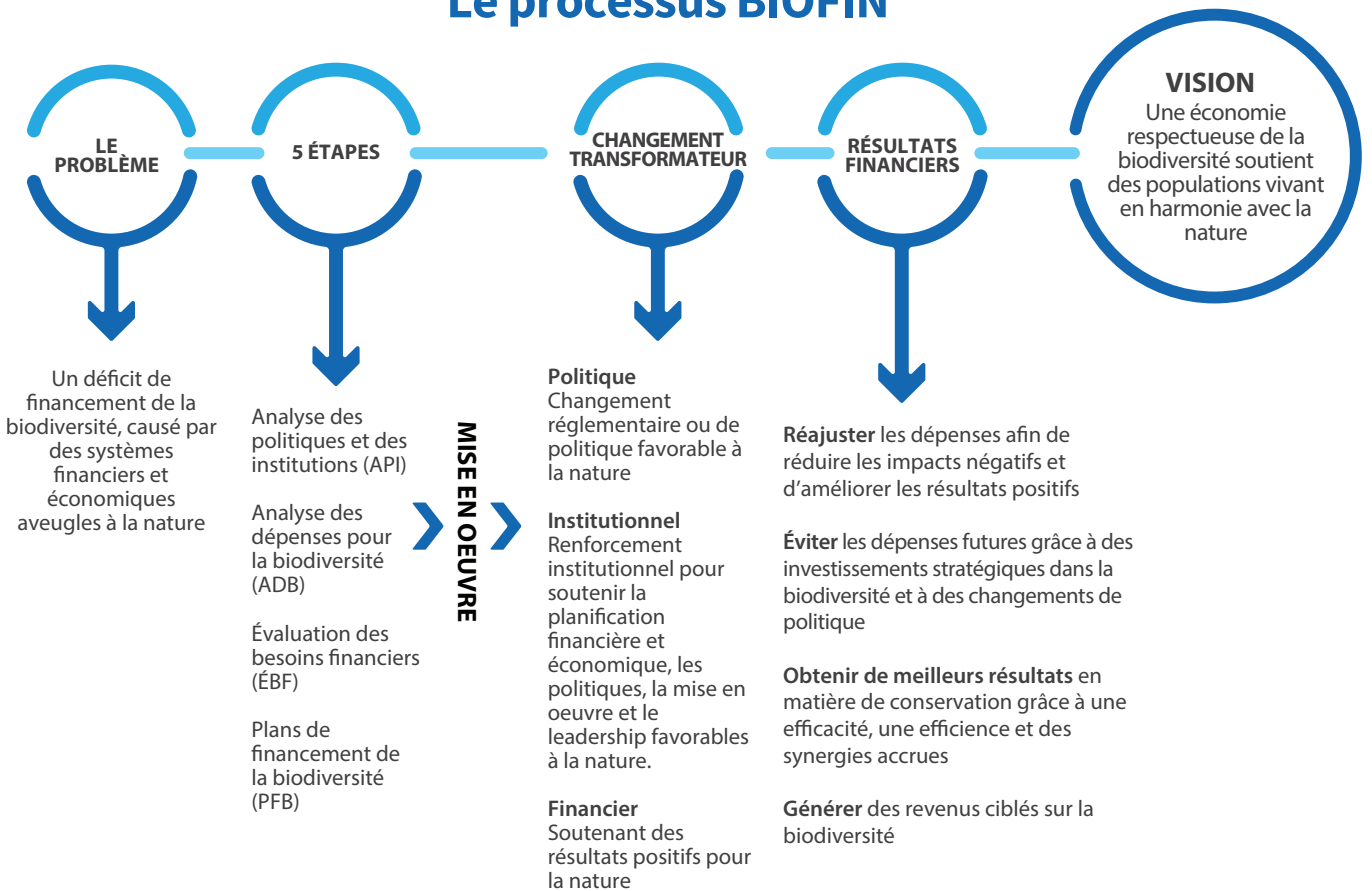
Le processus BIOFIN

LE PROBLÈME

5 ÉTAPES

CHANGEMENT TRANSFORMATEUR

RÉSULTATS FINANCIERS

VISION
Une économie respectueuse de la biodiversité soutient des populations vivant en harmonie avec la nature

Un déficit de financement de la biodiversité, causé par des systèmes financiers et économiques aveugles à la nature

Analyse des politiques et des institutions (API)

Analyse des dépenses pour la biodiversité (ADB)

Évaluation des besoins financiers (ÉBF)

Plans de financement de la biodiversité (PFB)

MISE EN OEUVRE

Politique
Changement réglementaire ou de politique favorable à la nature

Institutionnel
Renforcement institutionnel pour soutenir la planification financière et économique, les politiques, la mise en oeuvre et le leadership favorables à la nature.

Financier
Soutenant des résultats positifs pour la nature

Réajuster les dépenses afin de réduire les impacts négatifs et d'améliorer les résultats positifs

Éviter les dépenses futures grâce à des investissements stratégiques dans la biodiversité et à des changements de politique

Obtenir de meilleurs résultats en matière de conservation grâce à une efficacité, une efficience et des synergies accrues

Générer des revenus ciblés sur la biodiversité